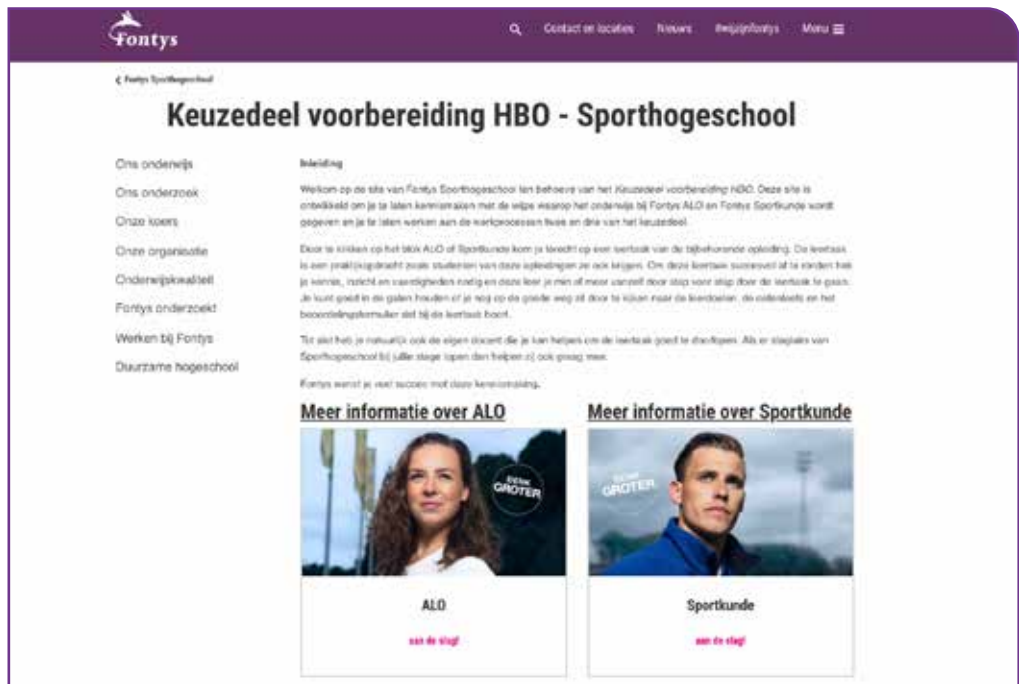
Fontys

Contact en locaties Nieuws #wijzijnfontys Menu

‹ Fontys Sporthogeschool

Keuzedeel voorbereiding HBO - Sporthogeschool

Ons onderwijs
Ons onderzoek
Onze koers
Onze organisatie
Onderwijskwaliteit
Fontys onderzoekt
Werken bij Fontys
Duurzame hogeschool

Inleiding

Welkom op de site van Fontys Sporthogeschool ten behoeve van het Keuzedeel voorbereiding HBO. Deze site is ontwikkeld om je te laten kennismaken met de wijze waarop het onderwijs bij Fontys ALO en Fontys Sportkunde wordt gegeven en je te laten werken aan de werkprocessen twee en drie van het keuzedeel.

Door te klikken op het blok ALO of Sportkunde kom je terecht op een leertaak van de bijbehorende opleiding. De leertaak is een praktijkopdracht zoals studenten van deze opleidingen ze ook krijgen. Om deze leertaak succesvol af te ronden heb je kennis, inzicht en vaardigheden nodig en deze leer je min of meer vanzelf door stap voor stap door de leertaak te gaan. Je kunt goed in de gaten houden of je nog op de goede weg zit door te kijken naar de leerdoelen, de zelftoets en het beoordelingsformulier dat bij de leertaak hoort.

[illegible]

Fontys wenst je veel succes met deze kennismaking.

Meer informatie over ALO

DENK GROTER

ALO

aan de slag!

Meer informatie over Sportkunde

DENK GROTER

Sportkunde

aan de slag!